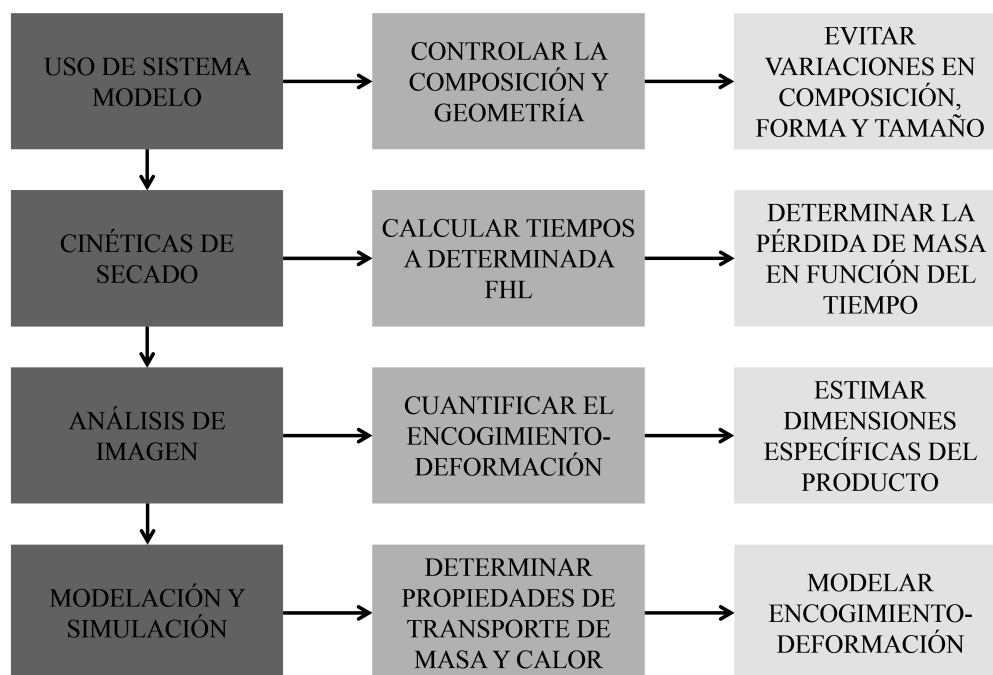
USO DE SISTEMA MODELO

CONTROLAR LA COMPOSICIÓN Y GEOMETRÍA

EVITAR VARIACIONES EN COMPOSICIÓN, FORMA Y TAMAÑO

CINÉTICAS DE SECADO

CALCULAR TIEMPOS A DETERMINADA FHL

DETERMINAR LA PÉRDIDA DE MASA EN FUNCIÓN DEL TIEMPO

ANÁLISIS DE IMAGEN

CUANTIFICAR EL ENCOGIMIENTO-DEFORMACIÓN

ESTIMAR DIMENSIONES ESPECÍFICAS DEL PRODUCTO

MODELACIÓN Y SIMULACIÓN

DETERMINAR PROPIEDADES DE TRANSPORTE DE MASA Y CALOR

MODELAR ENCOGIMIENTO-DEFORMACIÓN